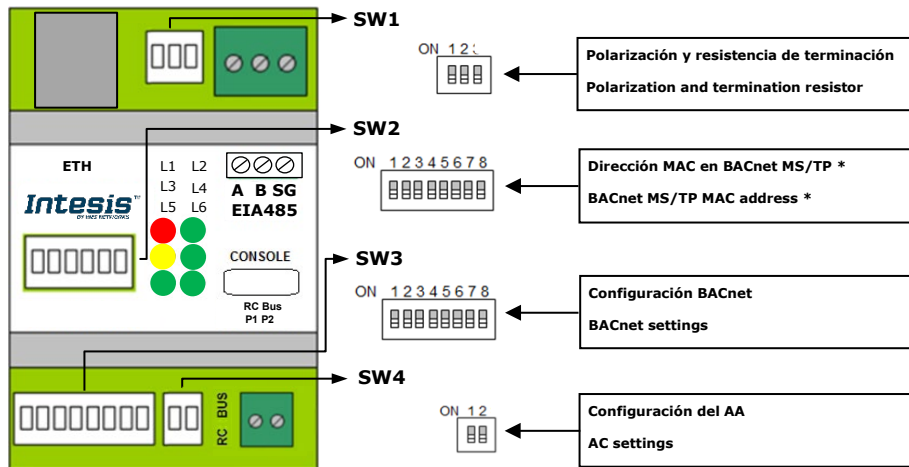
SW1

ON 1 2 3

Polarización y resistencia de terminación

Polarization and termination resistor

SW2

ETH

Intesis™
BY HMS NETWORKS

L1 L2
L3 L4
L5 L6

A B SG
EIA485

CONSOLE

RC Bus
P1 P2

ON 1 2 3 4 5 6 7 8

Dirección MAC en BACnet MS/TP *

BACnet MS/TP MAC address *

SW3

ON 1 2 3 4 5 6 7 8

Configuración BACnet

BACnet settings

SW4

RC BUS

ON 1 2

Configuración del AA

AC settings